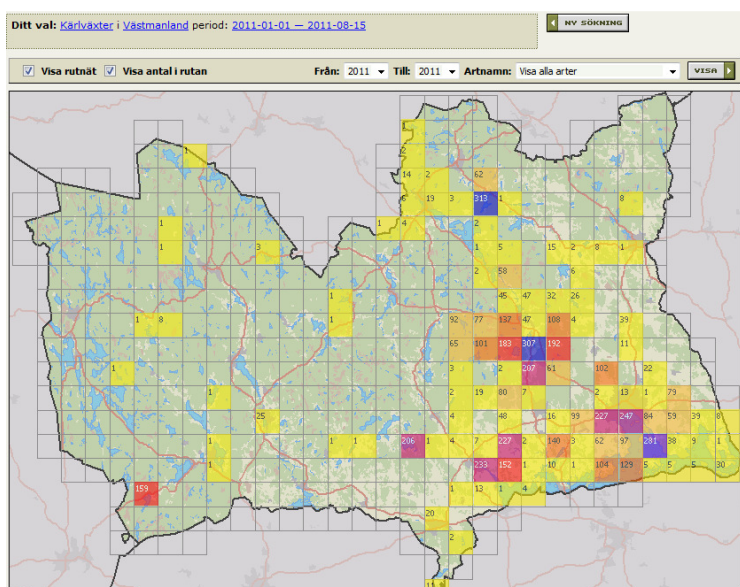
Ditt val: Kärlväxter i Västmanland period: 2011-01-01 — 2011-08-15

NY SÖKNING

Visa rutnät Visa antal i rutan Från: 2011 Till: 2011 Artnamn: Visa alla arter VISA

1
2
1
14 2 62
6 19 3 213 1 8
1 4 1 5
1 1 3 2 15 2 8 1
2 58 6
1 45 47 32 26
1 8 1 92 77 137 47 108 4 39
65 101 183 307 192 11
1 3 2 207 61 102 22
1 2 19 80 7 2 13 1 73
25 4 48 16 99 227 247 84 59 39 8
1 1 1 206 1 4 7 227 2 140 3 62 97 281 38 9 1
1 233 152 1 10 1 104 129 5 5 5 30
159 1 13 1 4
20
2
11 8